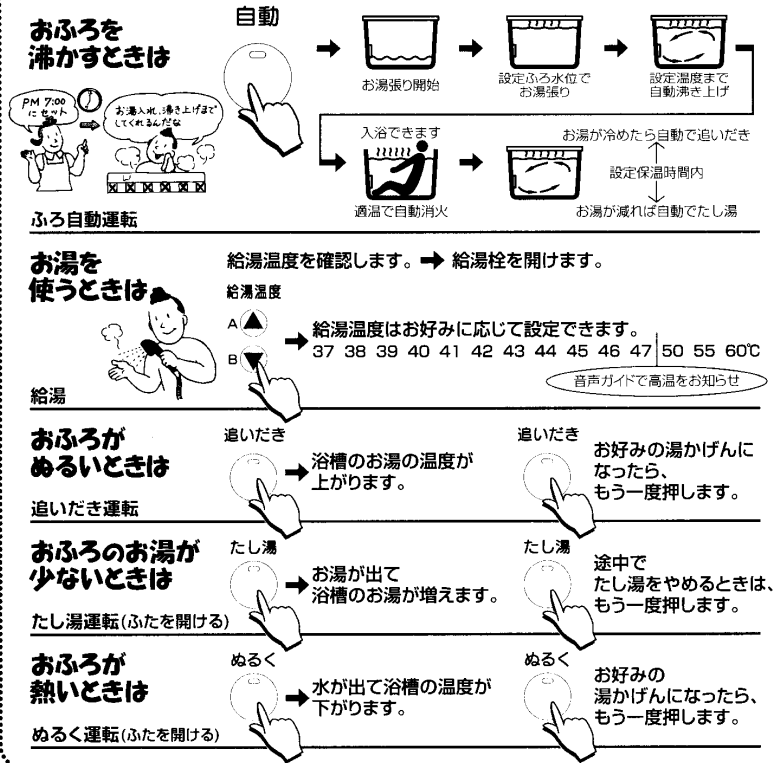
おふろを沸かすときは

自動

お湯張り開始

設定ふろ水位でお湯張り

設定温度まで自動沸き上げ

PM 7:00 にセット

お湯入れ、沸き上げまでしてくれるんだな

入浴できます

適温で自動消火

お湯が冷めたら自動で追いだき

設定保温時間内

お湯が減れば自動でたし湯

ふろ自動運転

お湯を使うときは

給湯温度を確認します。 ➡ 給湯栓を開けます。

給湯温度

A

B

給湯温度はお好みに応じて設定できます。

37 38 39 40 41 42 43 44 45 46 47 | 50 55 60℃

音声ガイドで高温をお知らせ

給湯

おふろがぬるいときは

追いだき

浴槽のお湯の温度が上がります。

追いだき

お好みの湯かげんになったら、もう一度押します。

追いだき運転

おふろのお湯が少ないときは

たし湯

お湯が出て浴槽のお湯が増えます。

たし湯

途中でたし湯をやめるときは、もう一度押します。

たし湯運転(ふたを開ける)

おふろが熱いときは

ぬるく

水が出て浴槽の温度が下がります。

ぬるく

お好みの湯かげんになったら、もう一度押します。

ぬるく運転(ふたを開ける)